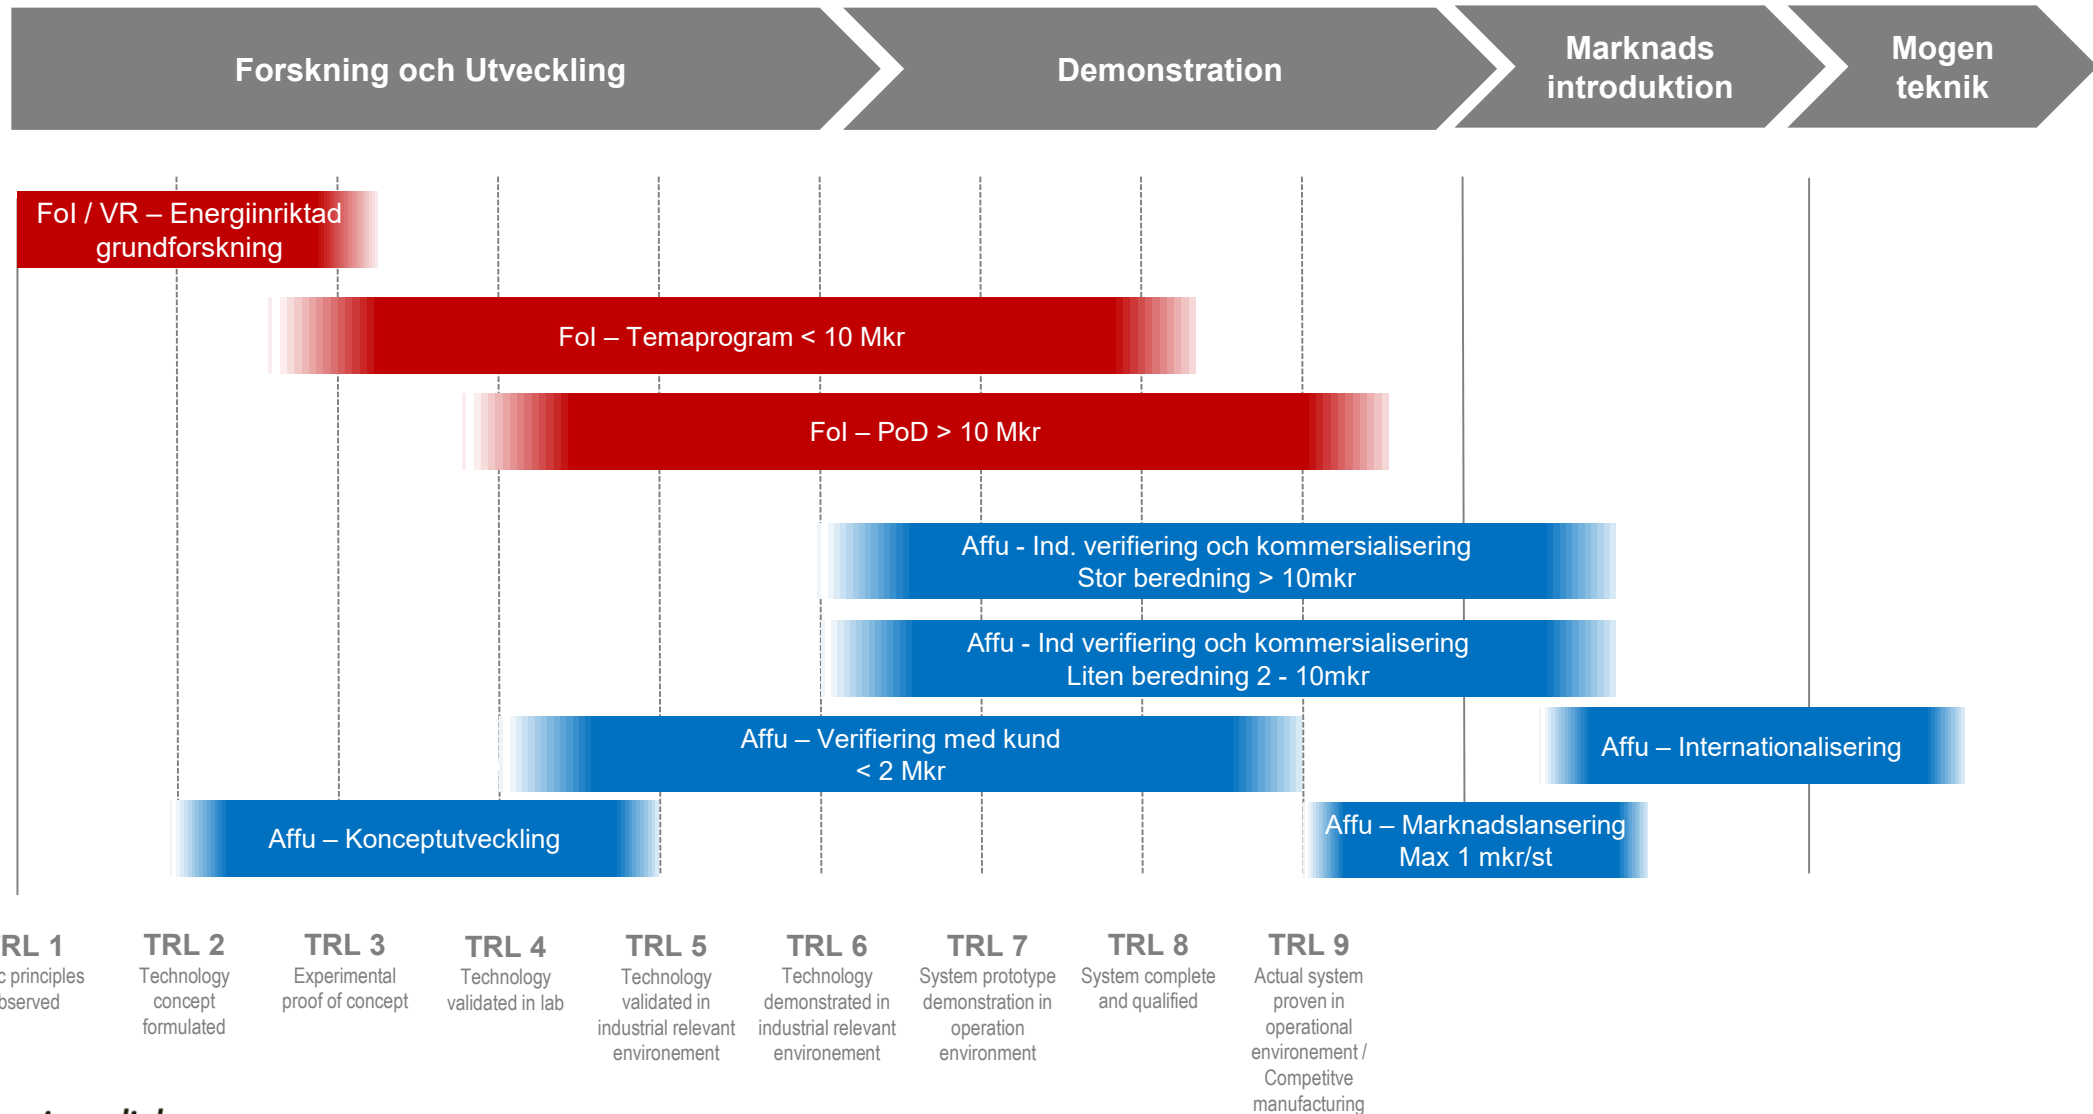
Forskning och Utveckling

Demonstration

Marknads introduktion

Mogen teknik

FoI / VR – Energiinriktad grundforskning

FoI – Temaprogram < 10 Mkr

FoI – PoD > 10 Mkr

Affu - Ind. verifiering och kommersialisering Stor beredning > 10mkr

Affu - Ind verifiering och kommersialisering Liten beredning 2 - 10mkr

Affu – Verifiering med kund < 2 Mkr

Affu – Internationalisering

Affu – Konceptutveckling

Affu – Marknadslansering Max 1 mkr/st

RL 1
c principles
bserved

TRL 2
Technology concept formulated

TRL 3
Experimental proof of concept

TRL 4
Technology validated in lab

TRL 5
Technology validated in industrial relevant environement

TRL 6
Technology demonstrated in industrial relevant environement

TRL 7
System prototype demonstration in operation environment

TRL 8
System complete and qualified

TRL 9
Actual system proven in operational environement / Competitve manufacturing

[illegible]